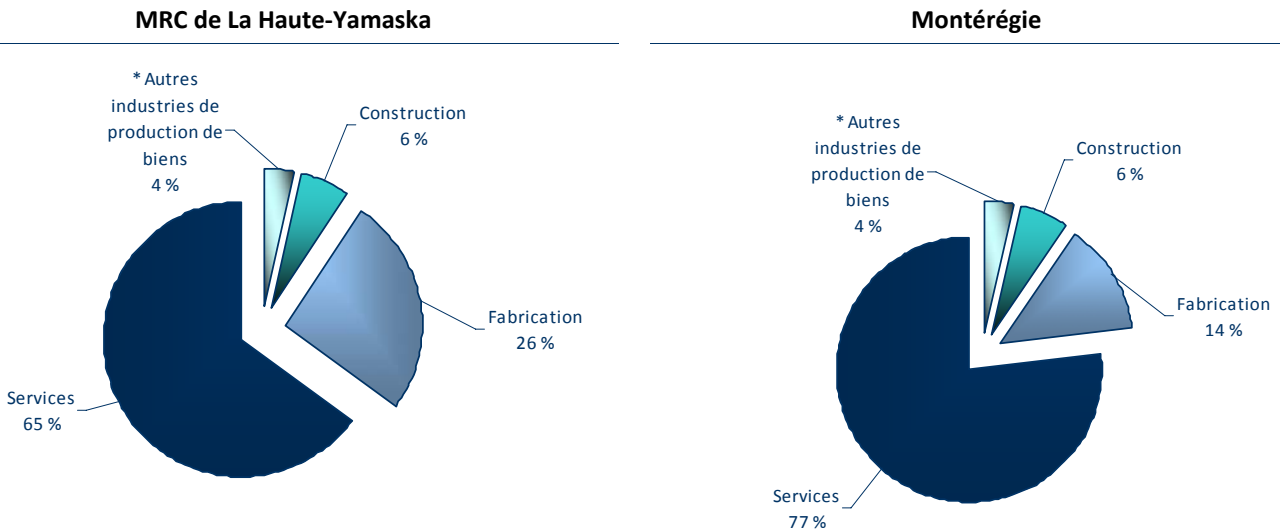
MRC de La Haute-Yamaska

* Autres industries de production de biens 4 %

Construction 6 %

Fabrication 26 %

Services 65 %

Montérégie

* Autres industries de production de biens 4 %

Construction 6 %

Fabrication 14 %

Services 77 %